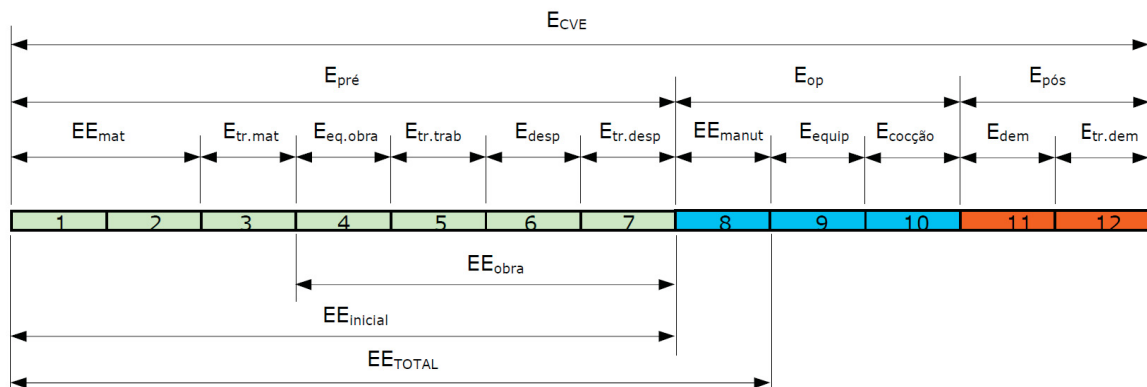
$E_{CVE}$

$E_{pré}$

$E_{op}$

$E_{pós}$

$EE_{mat}$ $E_{tr.mat}$ $E_{eq.obra}$ $E_{tr.trab}$ $E_{desp}$ $E_{tr.desp}$ $EE_{manut}$ $E_{equip}$ $E_{cocção}$ $E_{dem}$ $E_{tr.dem}$

| 1 | 2 | 3 | 4 | 5 | 6 | 7 | 8 | 9 | 10 | 11 | 12 |
|---|---|---|---|---|---|---|---|---|---|---|---|

$EE_{obra}$

$EE_{inicial}$

$EE_{TOTAL}$